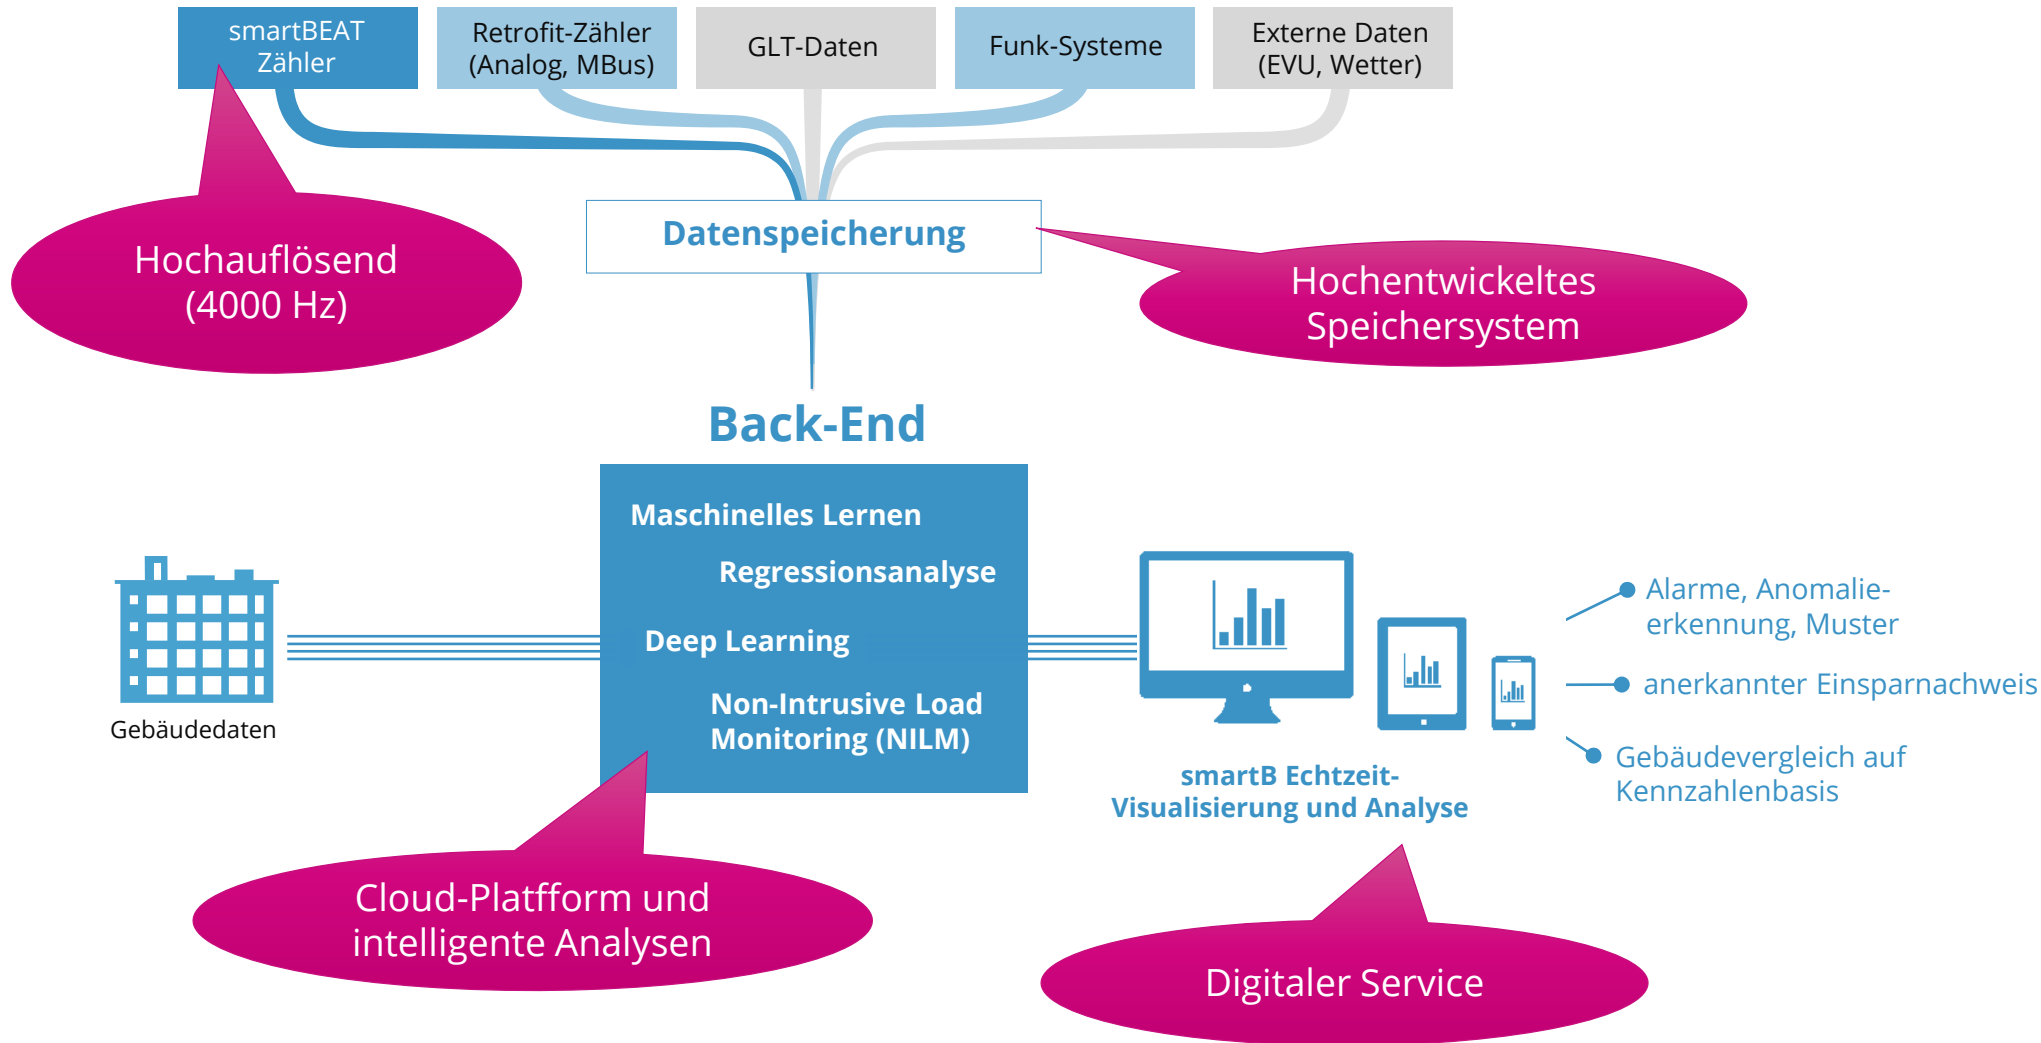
smartBEAT Zähler

Retrofit-Zähler (Analog, MBus)

GLT-Daten

Funk-Systeme

Externe Daten (EVU, Wetter)

Hochauflösend (4000 Hz)

Datenspeicherung

Hochentwickeltes Speichersystem

Back-End

Maschinelles Lernen

Regressionsanalyse

Deep Learning

Non-Intrusive Load Monitoring (NILM)

Gebäudedaten

smartB Echtzeit-Visualisierung und Analyse

Alarme, Anomalieerkennung, Muster

anerkannter Einsparnachweis

Gebäudevergleich auf Kennzahlenbasis

Cloud-Plattform und intelligente Analysen

Digitaler Service